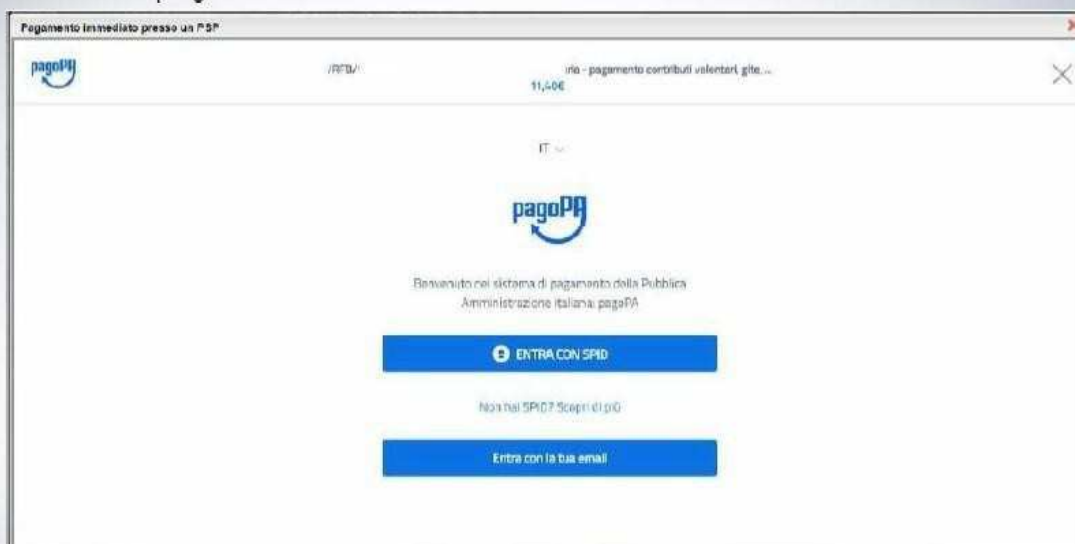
Pagamento immediato presso un PSP

pagoPA

/RFB/ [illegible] rio - pagamento contributi volontari, gite...
11,40€

IT

pagoPA

Benvenuto nel sistema di pagamento della Pubblica Amministrazione italiana: pagoPA

ENTRA CON SPID

Non hai SPID? Scopri di più

Entra con la tua email